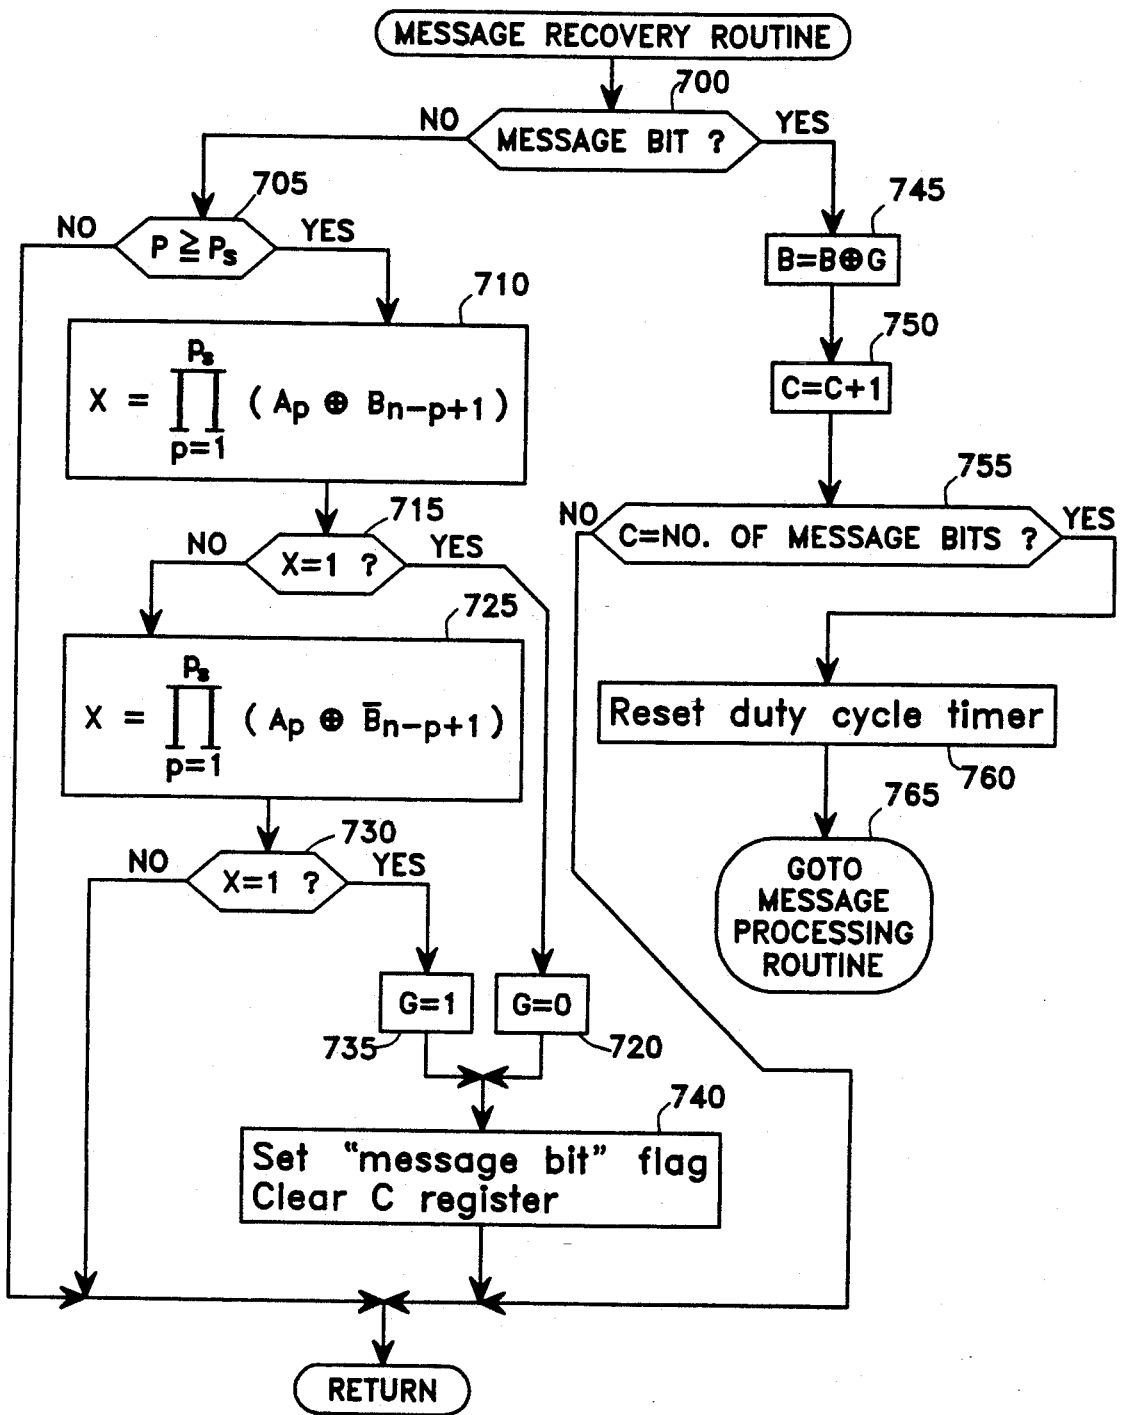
MESSAGE RECOVERY ROUTINE

700

NO

MESSAGE BIT ?

YES

705

NO

$P \geq P_s$

YES

745

$B=B \oplus G$

710

$X = \prod_{p=1}^{P_s} (A_p \oplus B_{n-p+1})$

750

$C=C+1$

715

NO

$X=1$ ?

YES

755

NO

C=NO. OF MESSAGE BITS ?

YES

725

$X = \prod_{p=1}^{P_s} (A_p \oplus \bar{B}_{n-p+1})$

Reset duty cycle timer

760

765

GOTO MESSAGE PROCESSING ROUTINE

730

NO

$X=1$ ?

YES

G=1

G=0

735

720

740

Set "message bit" flag
Clear C register

RETURN